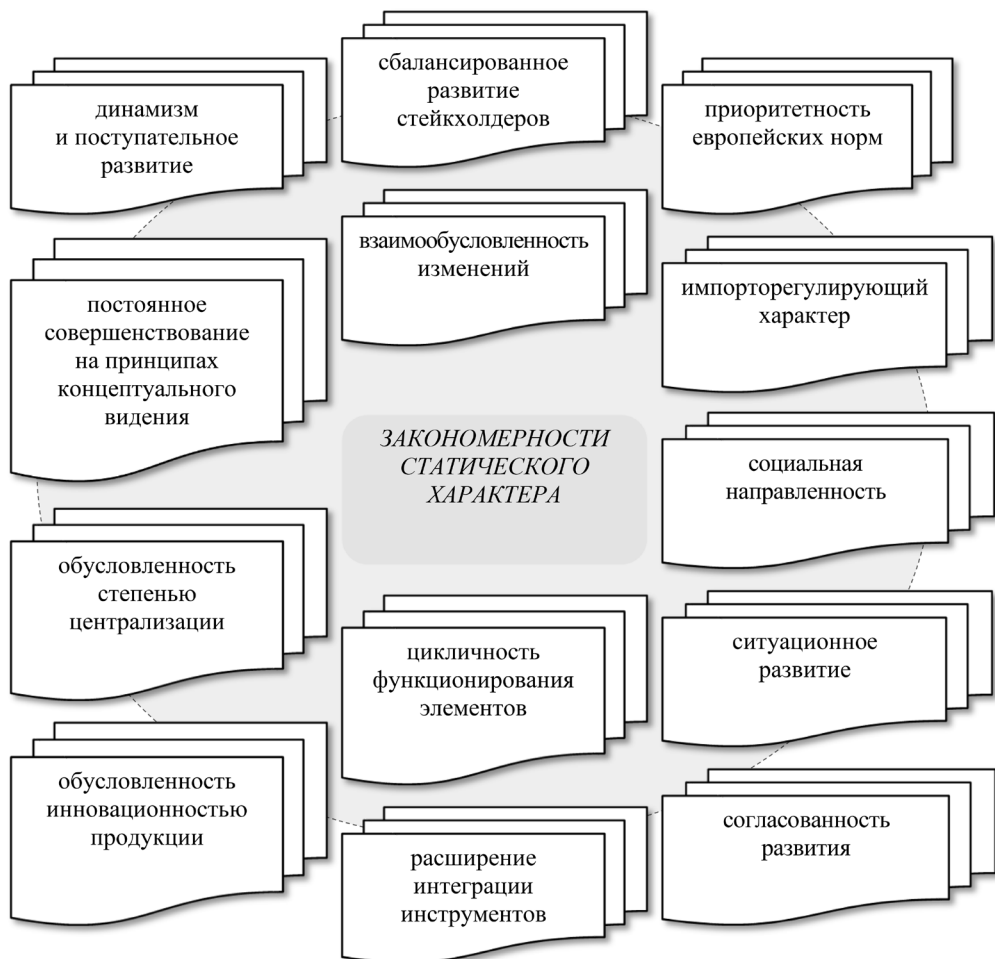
сбалансированное развитие стейкхолдеров

динамизм и поступательное развитие

приоритетность европейских норм

взаимообусловленность изменений

постоянное совершенствование на принципах концептуального видения

импорторегулирующий характер

ЗАКОНОМЕРНОСТИ СТАТИЧЕСКОГО ХАРАКТЕРА

социальная направленность

обусловленность степенью централизации

цикличность функционирования элементов

ситуационное развитие

обусловленность инновационностью продукции

согласованность развития

расширение интеграции инструментов